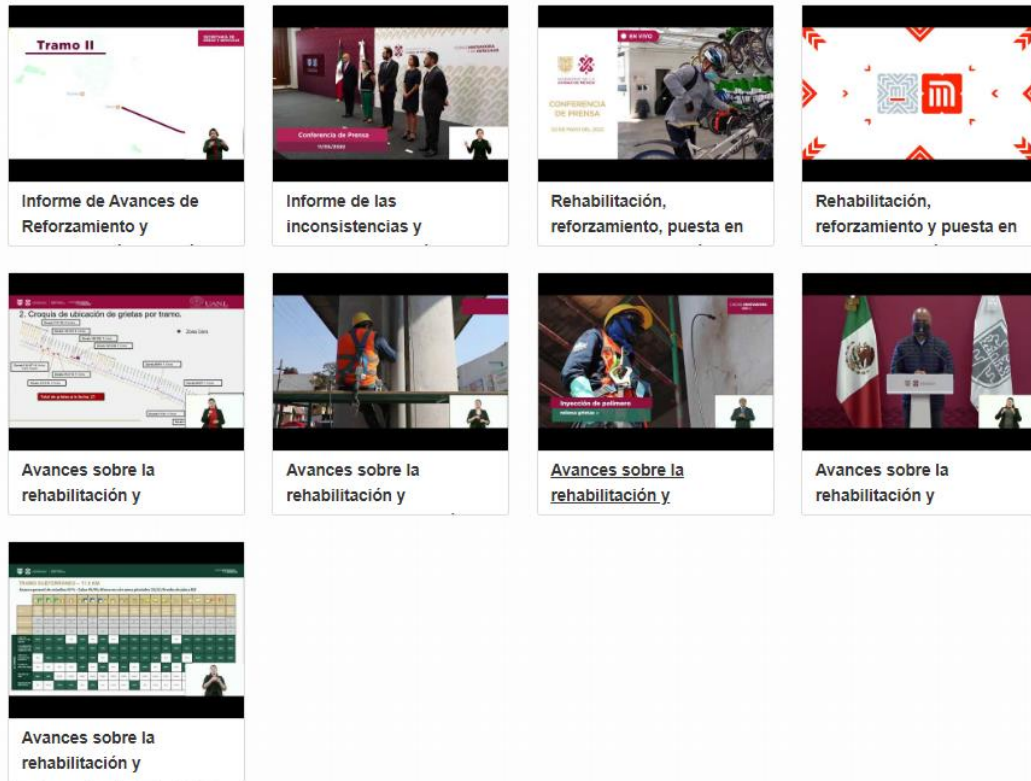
Tramo II

Informe de Avances de Reforzamiento y

Conferencia de Prensa

Informe de las inconsistencias y

EN VIVO

CONFERENCIA DE PRENSA

Rehabilitación, reforzamiento, puesta en

Rehabilitación, reforzamiento y puesta en

2. Croquis de ubicación de grietas por tramo.

Avances sobre la rehabilitación y

Avances sobre la rehabilitación y

Inyección de polímero

Avances sobre la rehabilitación y

Avances sobre la rehabilitación y

Avances sobre la rehabilitación y